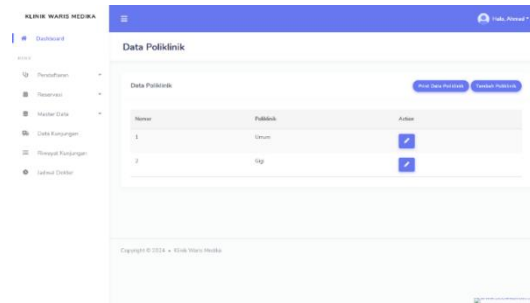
KLINIK WARIS MEDIKA

Dashboard

MENU

Pendaftaran

Reservasi

Master Data

Data Kunjungan

Riwayat Kunjungan

Jadwal Dokter

Halo, Ahmad

Data Poliklinik

Data Poliklinik

Print Data Poliklinik

Tambah Poliklinik

| Nomor | Poliklinik | Action |
|---|---|---|
| 1 | Umum | |
| 2 | Gigi | |

Copyright © 2024 • Klinik Waris Medika